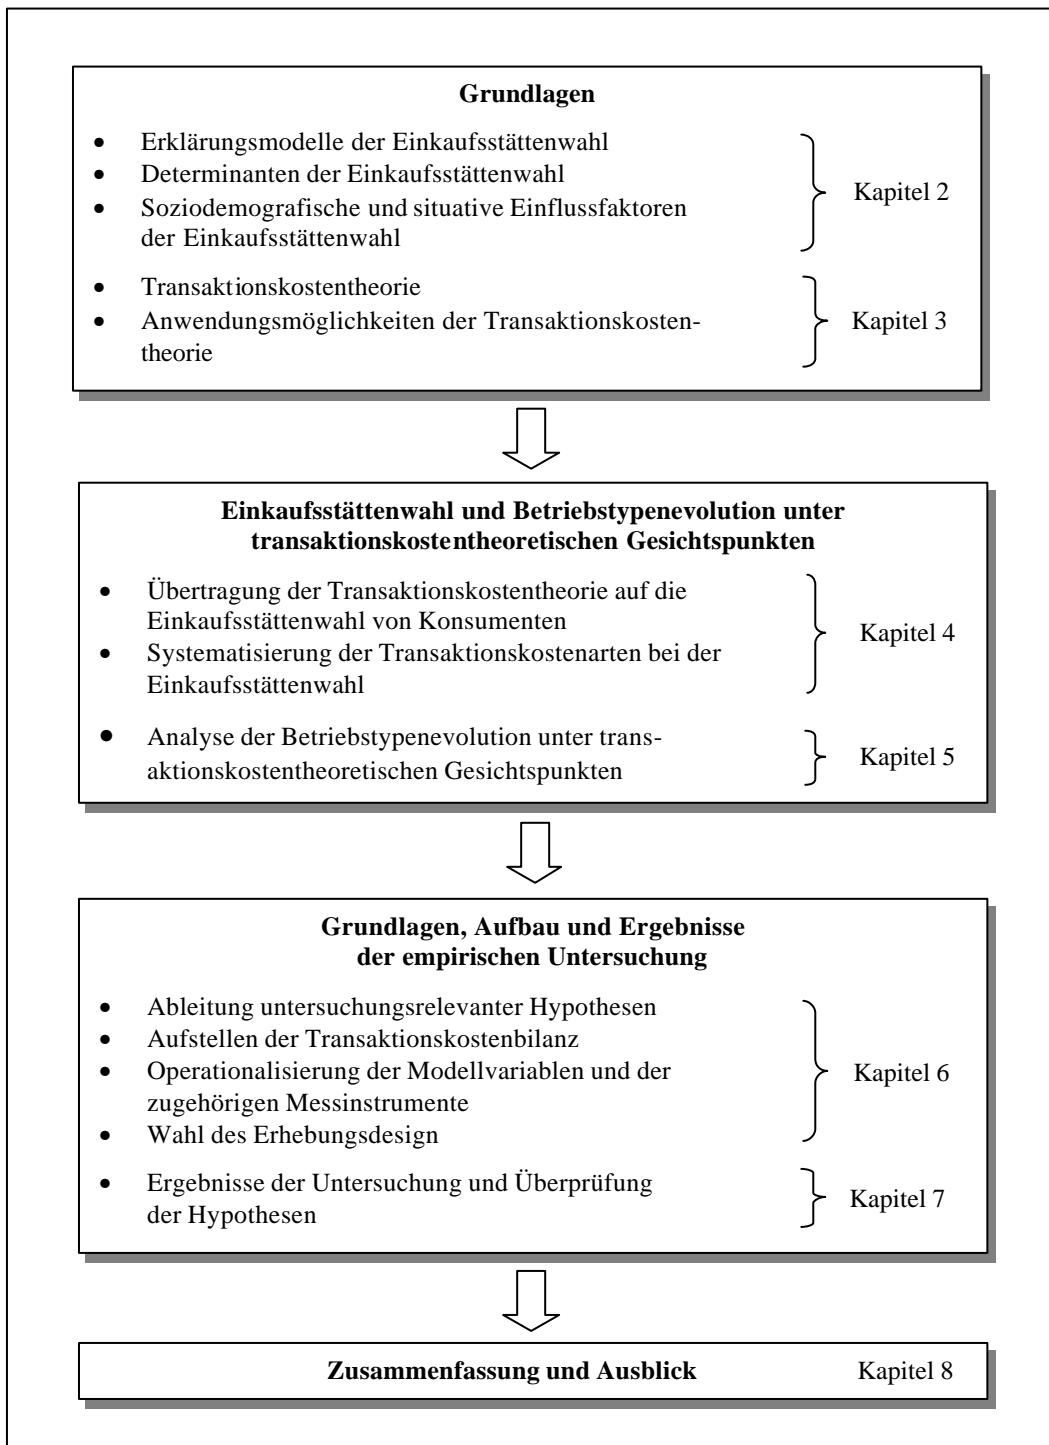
**Grundlagen**

- Erklärungsmodelle der Einkaufsstättenwahl
- Determinanten der Einkaufsstättenwahl
- Soziodemografische und situative Einflussfaktoren der Einkaufsstättenwahl

Kapitel 2

- Transaktionskostentheorie
- Anwendungsmöglichkeiten der Transaktionskostentheorie

Kapitel 3

**Einkaufsstättenwahl und Betriebstypenevolution unter transaktionskostentheoretischen Gesichtspunkten**

- Übertragung der Transaktionskostentheorie auf die Einkaufsstättenwahl von Konsumenten
- Systematisierung der Transaktionskostenarten bei der Einkaufsstättenwahl

Kapitel 4

- Analyse der Betriebstypenevolution unter transaktionskostentheoretischen Gesichtspunkten

Kapitel 5

**Grundlagen, Aufbau und Ergebnisse der empirischen Untersuchung**

- Ableitung untersuchungsrelevanter Hypothesen
- Aufstellen der Transaktionskostenbilanz
- Operationalisierung der Modellvariablen und der zugehörigen Messinstrumente
- Wahl des Erhebungsdesign

Kapitel 6

- Ergebnisse der Untersuchung und Überprüfung der Hypothesen

Kapitel 7

**Zusammenfassung und Ausblick** Kapitel 8